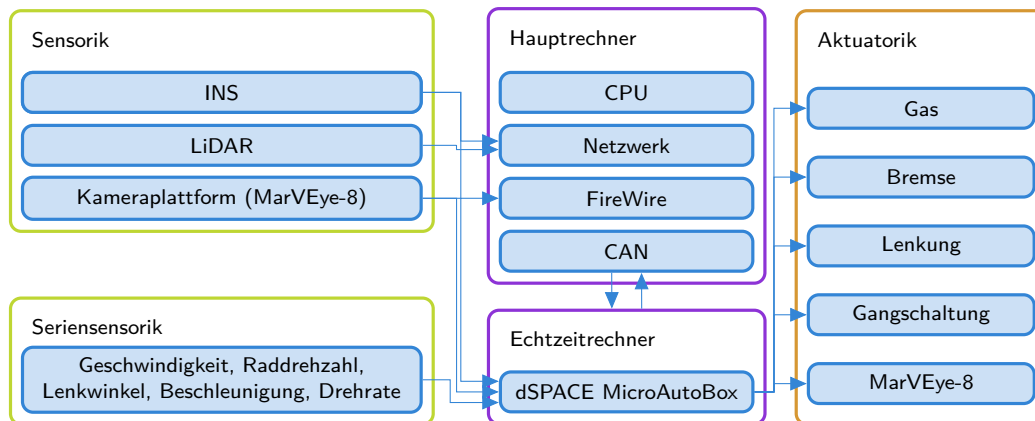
Sensorik

INS

LiDAR

Kameraplattform (MarVEye-8)

Seriensensorik

Geschwindigkeit, Raddrehzahl, Lenkwinkel, Beschleunigung, Drehrate

Hauptrechner

CPU

Netzwerk

FireWire

CAN

Echtzeitrechner

dSPACE MicroAutoBox

Aktuatorik

Gas

Bremse

Lenkung

Gangschaltung

MarVEye-8